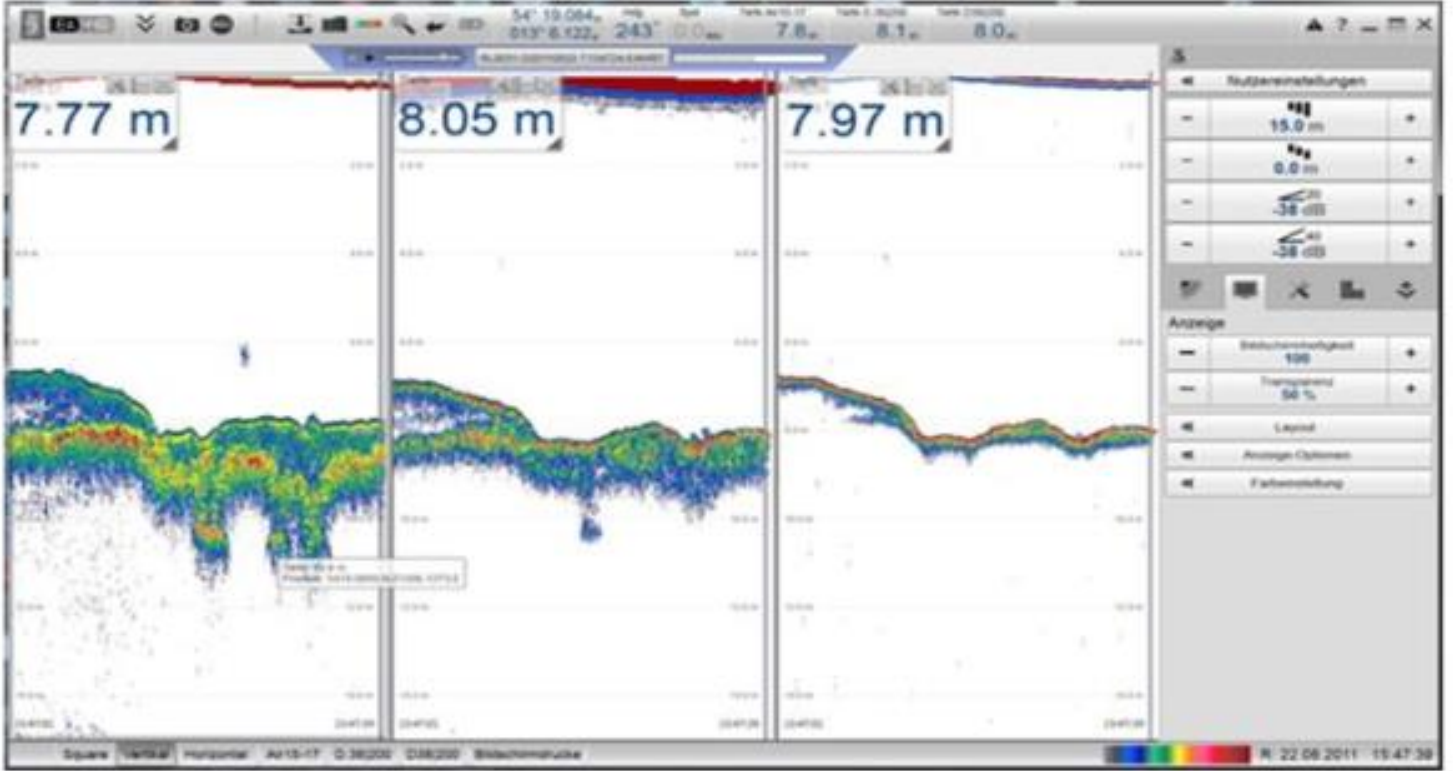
54° 19.084 N 013° 6.122 E 243° 0.0 kn 7.8 m 8.1 m 8.0 m

▲ ? _ ▭ ✕

7.77 m

8.05 m

7.97 m

Nutzereinstellungen

– 15.0 m +

– 0.0 m +

– -38 dB +

– -38 dB +

Anzeige

– Bildschirmhelligkeit 100 +

– Transparenz 50 % +

Layout

Anzeige-Optionen

Farbeinstellung

Square Vertikal Horizontal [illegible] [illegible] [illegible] Bildschirmdrucke

R: 22.08.2011 15:47:38